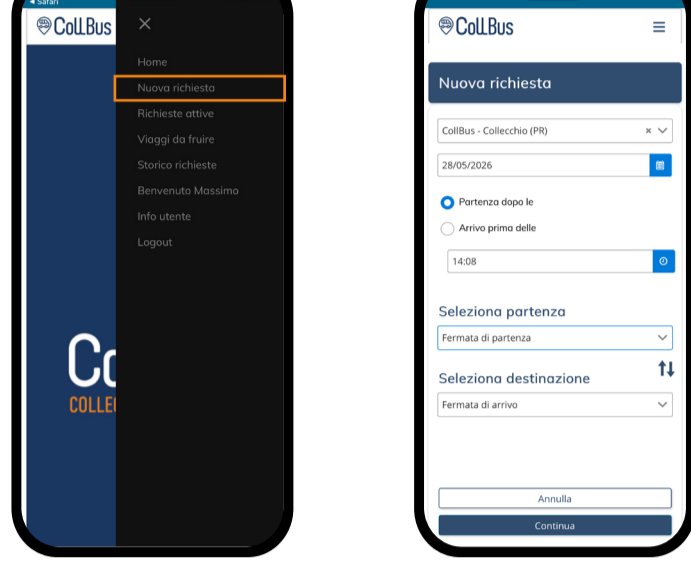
◂ Safari

CollBus

×

Home
Nuova richiesta
Richieste attive
Viaggi da fruire
Storico richieste
Benvenuto Massimo
Info utente
Logout

Co
COLLEC

CollBus

Nuova richiesta

CollBus - Collecchio (PR)

28/05/2026

Partenza dopo le

Arrivo prima delle

14:08

Seleziona partenza

Fermata di partenza

Seleziona destinazione

Fermata di arrivo

Annulla

Continua